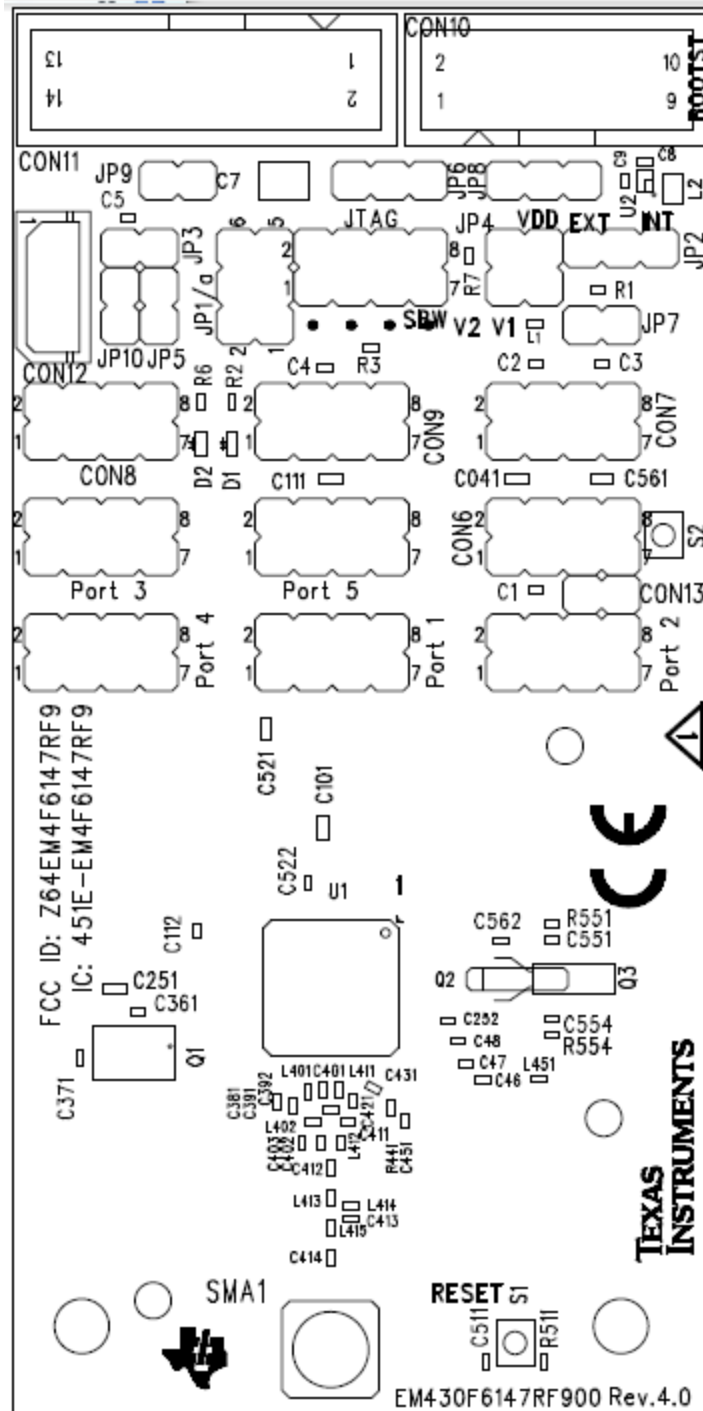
13
14
1
2
CON10
2
1
10
9
BOOTST
CON11
JP9
C5
C7
JP6
JP8
C9
C8
U2
L2
JTAG
JP4
VDD
EXT
INT
JP3
6
5
2
1
8
7
R7
JP2
R1
JP1/a
2
1
SBW
V2
V1
L1
JP7
JP10
JP5
CON12
R6
R2
C4
R3
C2
C3
2
1
8
7
CON8
D2
D1
2
1
8
7
CON9
C111
2
1
8
7
CON7
C041
C561
2
1
8
7
Port 3
2
1
8
7
Port 5
CON6
2
1
8
7
S2
C1
CON13
2
1
8
7
Port 4
2
1
8
7
Port 1
2
1
8
7
Port 2
FCC ID: Z64EM4F6147RF9
IC: 451E-EM4F6147RF9
C521
C101
C522
U1
1
C112
C251
C361
Q1
C371
C562
R551
C551
Q2
Q3
C252
C554
C48
R554
C47
L451
C46
L401
C401
L411
C431
C381
C391
C392
C421
L402
C411
C403
C402
L412
C412
R441
C451
L413
L414
L415
C413
C414
TEXAS INSTRUMENTS
SMA1
RESET
S1
C511
R511
EM430F6147RF900 Rev.4.0